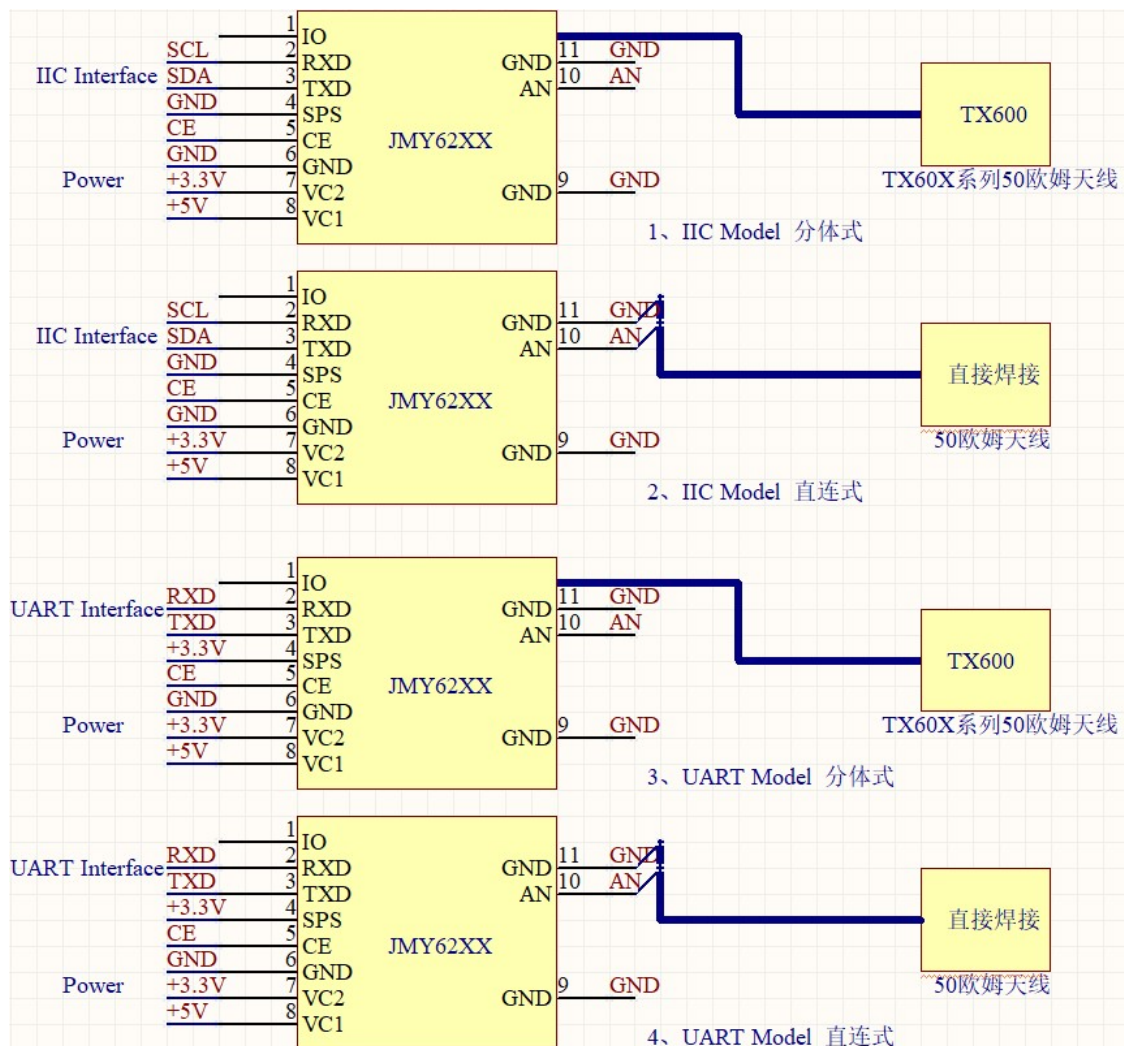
IIC Interface
SCL
SDA
GND
CE
GND
Power
+3.3V
+5V
1 IO
2 RXD
3 TXD
4 SPS
5 CE
6 GND
7 VC2
8 VC1
JMY62XX
GND 11 GND
AN 10 AN
GND 9 GND
TX600
TX60X系列50欧姆天线
1、IIC Model 分体式

IIC Interface
SCL
SDA
GND
CE
GND
Power
+3.3V
+5V
1 IO
2 RXD
3 TXD
4 SPS
5 CE
6 GND
7 VC2
8 VC1
JMY62XX
GND 11 GND
AN 10 AN
GND 9 GND
直接焊接
50欧姆天线
2、IIC Model 直连式

UART Interface
RXD
TXD
+3.3V
CE
GND
Power
+3.3V
+5V
1 IO
2 RXD
3 TXD
4 SPS
5 CE
6 GND
7 VC2
8 VC1
JMY62XX
GND 11 GND
AN 10 AN
GND 9 GND
TX600
TX60X系列50欧姆天线
3、UART Model 分体式

UART Interface
RXD
TXD
+3.3V
CE
GND
Power
+3.3V
+5V
1 IO
2 RXD
3 TXD
4 SPS
5 CE
6 GND
7 VC2
8 VC1
JMY62XX
GND 11 GND
AN 10 AN
GND 9 GND
直接焊接
50欧姆天线
4、UART Model 直连式